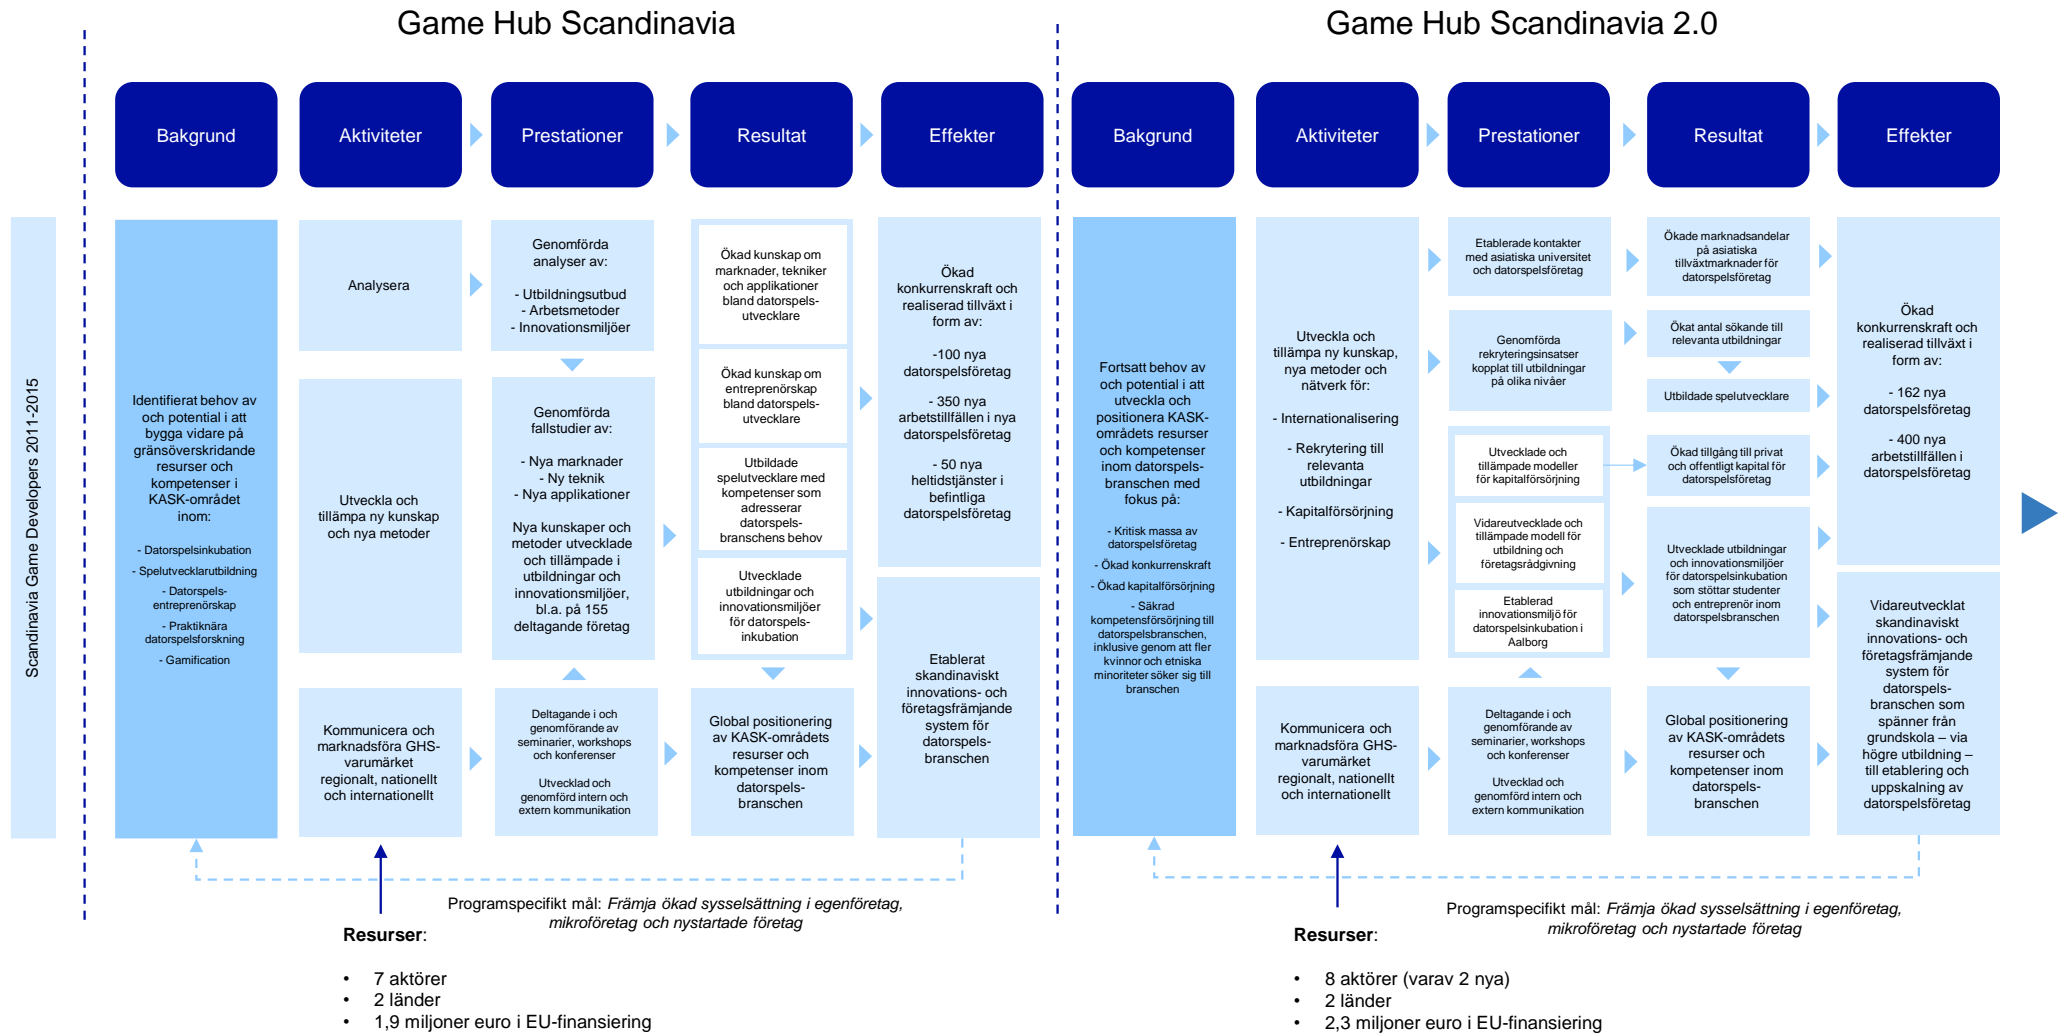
Scandinavia Game Developers 2011-2015

Game Hub Scandinavia

Bakgrund

Aktiviteter

Prestationer

Resultat

Effekter

Identifierat behov av och potential i att bygga vidare på gränsöverskridande resurser och kompetenser i KASK-området inom:

- Datorspelsinkubation
- Spelutvecklarutbildning
- Datorspels-entreprenörskap
- Praktiknära datorspelsforskning
- Gamification

Analysera

Utveckla och tillämpa ny kunskap och nya metoder

Kommunicera och marknadsföra GHS-varumärket regionalt, nationellt och internationellt

Genomförda analyser av:

- Utbildningsutbud
- Arbetsmetoder
- Innovationsmiljöer

Genomförda fallstudier av:

- Nya marknader
- Ny teknik
- Nya applikationer

Nya kunskaper och metoder utvecklade och tillämpade i utbildningar och innovationsmiljöer, bl.a. på 155 deltagande företag

Deltagande i och genomförande av seminarier, workshops och konferenser

Utvecklad och genomförd intern och extern kommunikation

Ökad kunskap om marknader, tekniker och applikationer bland datorspels-utvecklare

Ökad kunskap om entreprenörskap bland datorspels-utvecklare

Utbildade spelutvecklare med kompetenser som adresserar datorspels-branschens behov

Utvecklade utbildningar och innovationsmiljöer för datorspels-inkubation

Global positionering av KASK-områdets resurser och kompetenser inom datorspels-branschen

Ökad konkurrenskraft och realiserad tillväxt i form av:

-100 nya datorspelsföretag

- 350 nya arbetstillfällen i nya datorspelsföretag

- 50 nya heltidstjänster i befintliga datorspelsföretag

Etablerat skandinaviskt innovations- och företagsfrämjande system för datorspels-branschen

Programspecifikt mål: Främja ökad sysselsättning i egenföretag, mikroföretag och nystartade företag

Resurser:

• 7 aktörer
• 2 länder
• 1,9 miljoner euro i EU-finansiering

Game Hub Scandinavia 2.0

Bakgrund

Aktiviteter

Prestationer

Resultat

Effekter

Fortsatt behov av och potential i att utveckla och positionera KASK-områdets resurser och kompetenser inom datorspels-branschen med fokus på:

- Kritisk massa av datorspelsföretag
- Ökad konkurrenskraft
- Ökad kapitalförsörjning
- Säkrad kompetensförsörjning till datorspelsbranschen, inklusive genom att fler kvinnor och etniska minoriteter söker sig till branschen

Utveckla och tillämpa ny kunskap, nya metoder och nätverk för:

- Internationalisering

- Rekrytering till relevanta utbildningar

- Kapitalförsörjning

- Entreprenörskap

Kommunicera och marknadsföra GHS-varumärket regionalt, nationellt och internationellt

Etablerade kontakter med asiatiska universitet och datorspelsföretag

Genomförda rekryteringsinsatser kopplat till utbildningar på olika nivåer

Utvecklade och tillämpade modeller för kapitalförsörjning

Vidareutvecklade och tillämpade modell för utbildning och företagsrådgivning

Etablerad innovationsmiljö för datorspelsinkubation i Aalborg

Deltagande i och genomförande av seminarier, workshops och konferenser

Utvecklad och genomförd intern och extern kommunikation

Ökade marknadsandelar på asiatiska tillväxtmarknader för datorspelsföretag

Ökat antal sökande till relevanta utbildningar

Utbildade spelutvecklare

Ökad tillgång till privat och offentligt kapital för datorspelsföretag

Utvecklade utbildningar och innovationsmiljöer för datorspelsinkubation som stöttar studenter och entreprenör inom datorspelsbranschen

Global positionering av KASK-områdets resurser och kompetenser inom datorspels-branschen

Ökad konkurrenskraft och realiserad tillväxt i form av:

- 162 nya datorspelsföretag

- 400 nya arbetstillfällen i datorspelsföretag

Vidareutvecklat skandinaviskt innovations- och företagsfrämjande system för datorspels-branschen som spänner från grundskola – via högre utbildning – till etablering och uppskalning av datorspelsföretag

Programspecifikt mål: Främja ökad sysselsättning i egenföretag, mikroföretag och nystartade företag

Resurser:

• 8 aktörer (varav 2 nya)
• 2 länder
• 2,3 miljoner euro i EU-finansiering